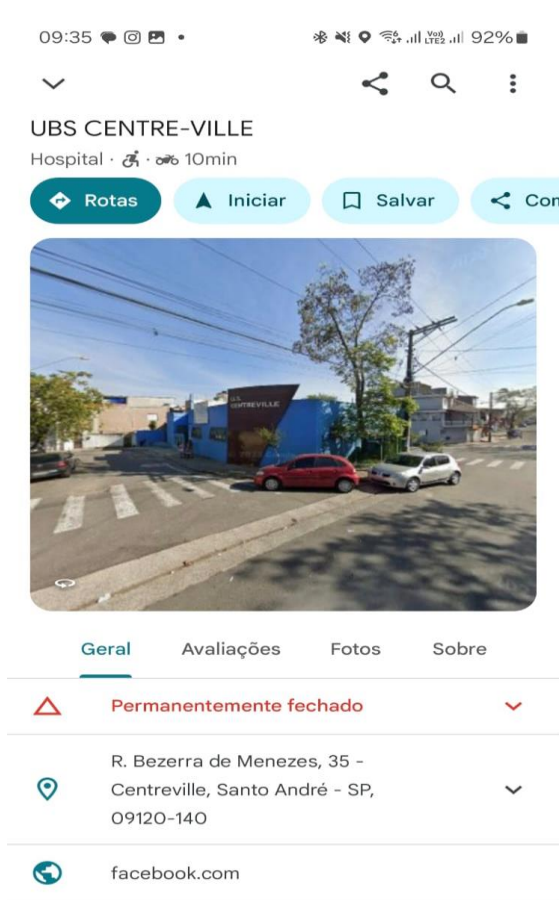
09:35 92%

UBS CENTRE-VILLE
Hospital · · 10min

Rotas
Iniciar
Salvar
Con

CENTREVILLE

Geral
Avaliações
Fotos
Sobre

Permanentemente fechado

R. Bezerra de Menezes, 35 - Centreville, Santo André - SP, 09120-140

facebook.com